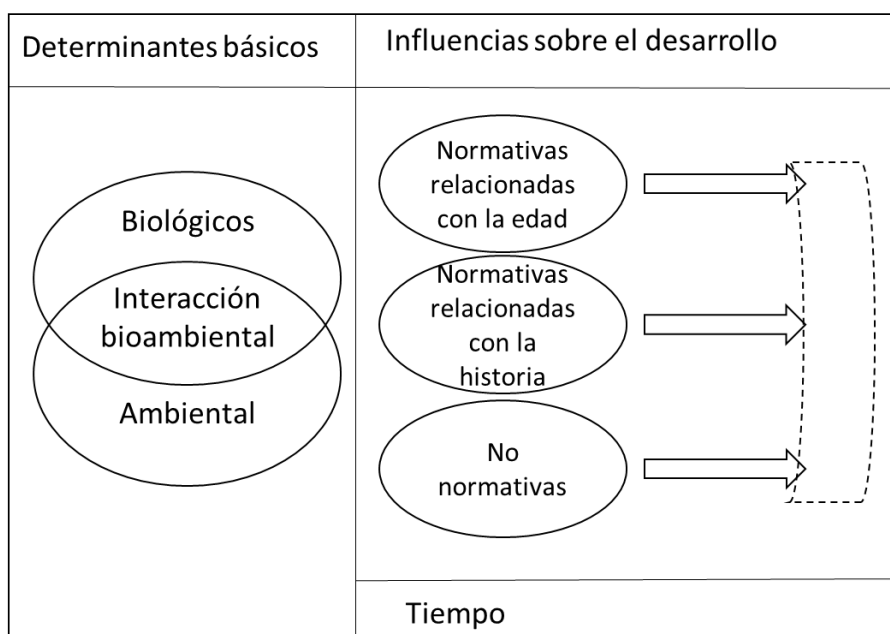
| Determinantes básicos | Influencias sobre el desarrollo |
|---|---|
| Biológicos<br>Interacción bioambiental<br>Ambiental | Normativas relacionadas con la edad<br>Normativas relacionadas con la historia<br>No normativas |
| | Tiempo |